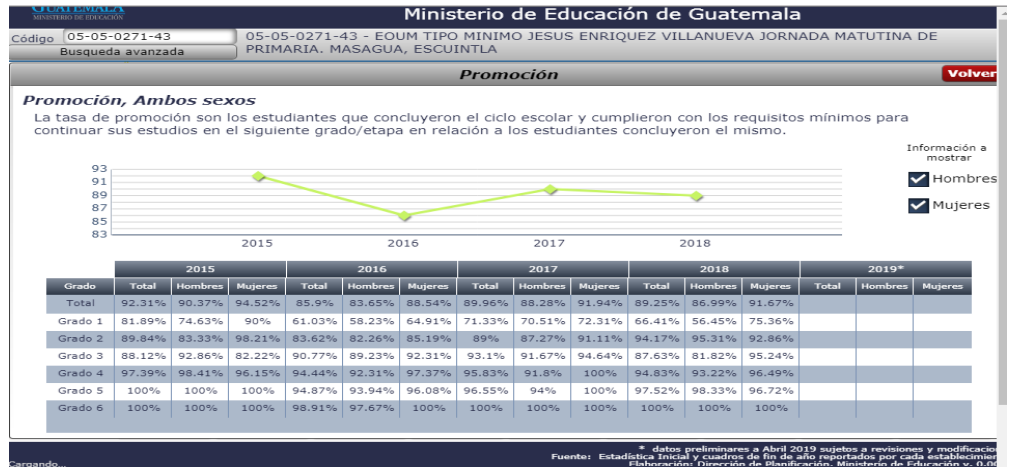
GUATEMALA
MINISTERIO DE EDUCACIÓN

Ministerio de Educación de Guatemala

Código 05-05-0271-43
Busqueda avanzada

05-05-0271-43 - EOUM TIPO MINIMO JESUS ENRIQUEZ VILLANUEVA JORNADA MATUTINA DE PRIMARIA. MASAGUA, ESCUINTLA

Promoción

Volver

Promoción, Ambos sexos

La tasa de promoción son los estudiantes que concluyeron el ciclo escolar y cumplieron con los requisitos mínimos para continuar sus estudios en el siguiente grado/etapa en relación a los estudiantes concluyeron el mismo.

Información a mostrar
Hombres
Mujeres

93
91
89
87
85
83
2015
2016
2017
2018

| Grado | 2015 Total | 2015 Hombres | 2015 Mujeres | 2016 Total | 2016 Hombres | 2016 Mujeres | 2017 Total | 2017 Hombres | 2017 Mujeres | 2018 Total | 2018 Hombres | 2018 Mujeres | 2019* Total | 2019* Hombres | 2019* Mujeres |
|---|---|---|---|---|---|---|---|---|---|---|---|---|---|---|---|
| Total | 92.31% | 90.37% | 94.52% | 85.9% | 83.65% | 88.54% | 89.96% | 88.28% | 91.94% | 89.25% | 86.99% | 91.67% | | | |
| Grado 1 | 81.89% | 74.63% | 90% | 61.03% | 58.23% | 64.91% | 71.33% | 70.51% | 72.31% | 66.41% | 56.45% | 75.36% | | | |
| Grado 2 | 89.84% | 83.33% | 98.21% | 83.62% | 82.26% | 85.19% | 89% | 87.27% | 91.11% | 94.17% | 95.31% | 92.86% | | | |
| Grado 3 | 88.12% | 92.86% | 82.22% | 90.77% | 89.23% | 92.31% | 93.1% | 91.67% | 94.64% | 87.63% | 81.82% | 95.24% | | | |
| Grado 4 | 97.39% | 98.41% | 96.15% | 94.44% | 92.31% | 97.37% | 95.83% | 91.8% | 100% | 94.83% | 93.22% | 96.49% | | | |
| Grado 5 | 100% | 100% | 100% | 94.87% | 93.94% | 96.08% | 96.55% | 94% | 100% | 97.52% | 98.33% | 96.72% | | | |
| Grado 6 | 100% | 100% | 100% | 98.91% | 97.67% | 100% | 100% | 100% | 100% | 100% | 100% | 100% | | | |

* datos preliminares a Abril 2019 sujetos a revisiones y modificacio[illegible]
Fuente: Estadística Inicial y cuadros de fin de año reportados por cada establecimi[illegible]
Elaboración: Dirección de Planificación, Ministerio de Educación v. 0.0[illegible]

Cargando...